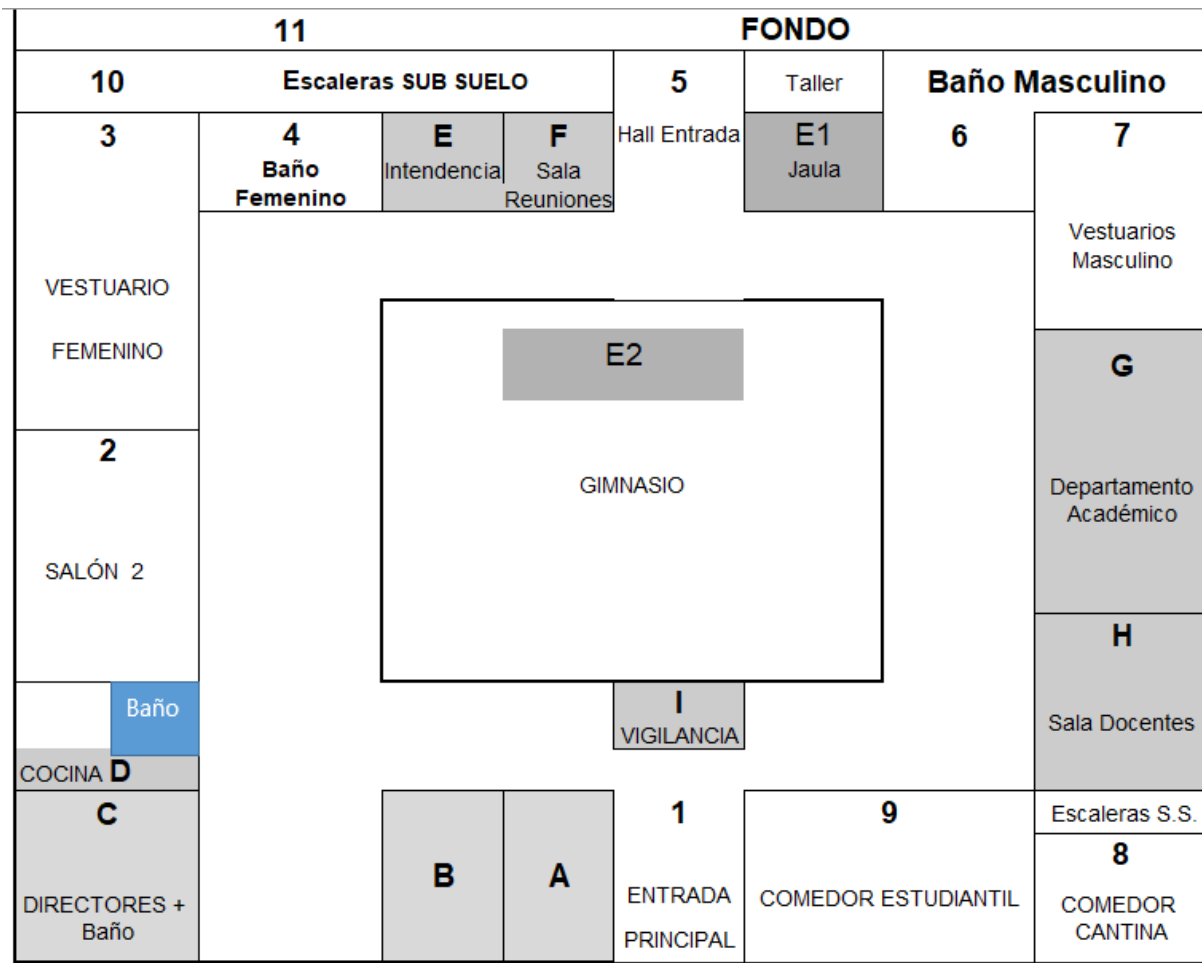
11

FONDO

10

Escaleras SUB SUELO

5

Taller

Baño Masculino

3

4
Baño
Femenino

E
Intendencia

F
Sala
Reuniones

Hall Entrada

E1
Jaula

6

7

Vestuarios
Masculino

VESTUARIO

FEMENINO

E2

G

GIMNASIO

2

Departamento
Académico

SALÓN 2

H

Baño

I
VIGILANCIA

Sala Docentes

COCINA D

C

1

9

Escaleras S.S.

8

B

A

DIRECTORES +
Baño

ENTRADA
PRINCIPAL

COMEDOR ESTUDIANTIL

COMEDOR
CANTINA